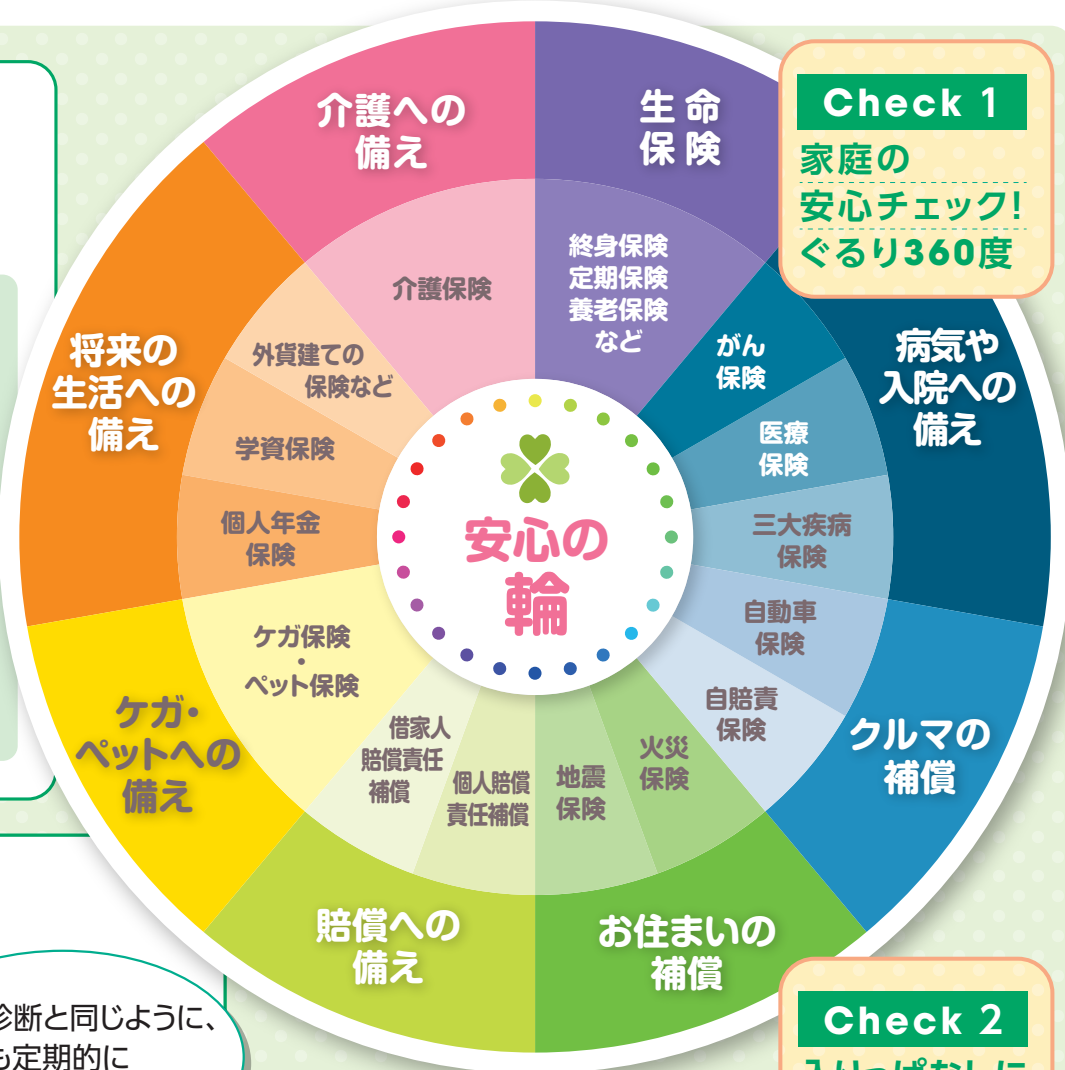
Check 1
家庭の
安心チェック!
ぐるり360度

介護への
備え

生命
保険

介護保険

終身保険
定期保険
養老保険
など

将来の
生活への
備え

外貨建ての
保険など

学資保険

個人年金
保険

がん
保険

病気や
入院への
備え

医療
保険

三大疾病
保険

安心の
輪

ケガ保険
・
ペット保険

ケガ・
ペットへの
備え

自動車
保険

自賠責
保険

クルマの
補償

借家人
賠償責任
補償

個人賠償
責任補償

地震
保険

火災
保険

賠償への
備え

お住まいの
補償

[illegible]診断と同じように、
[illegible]も定期的に

Check 2
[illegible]